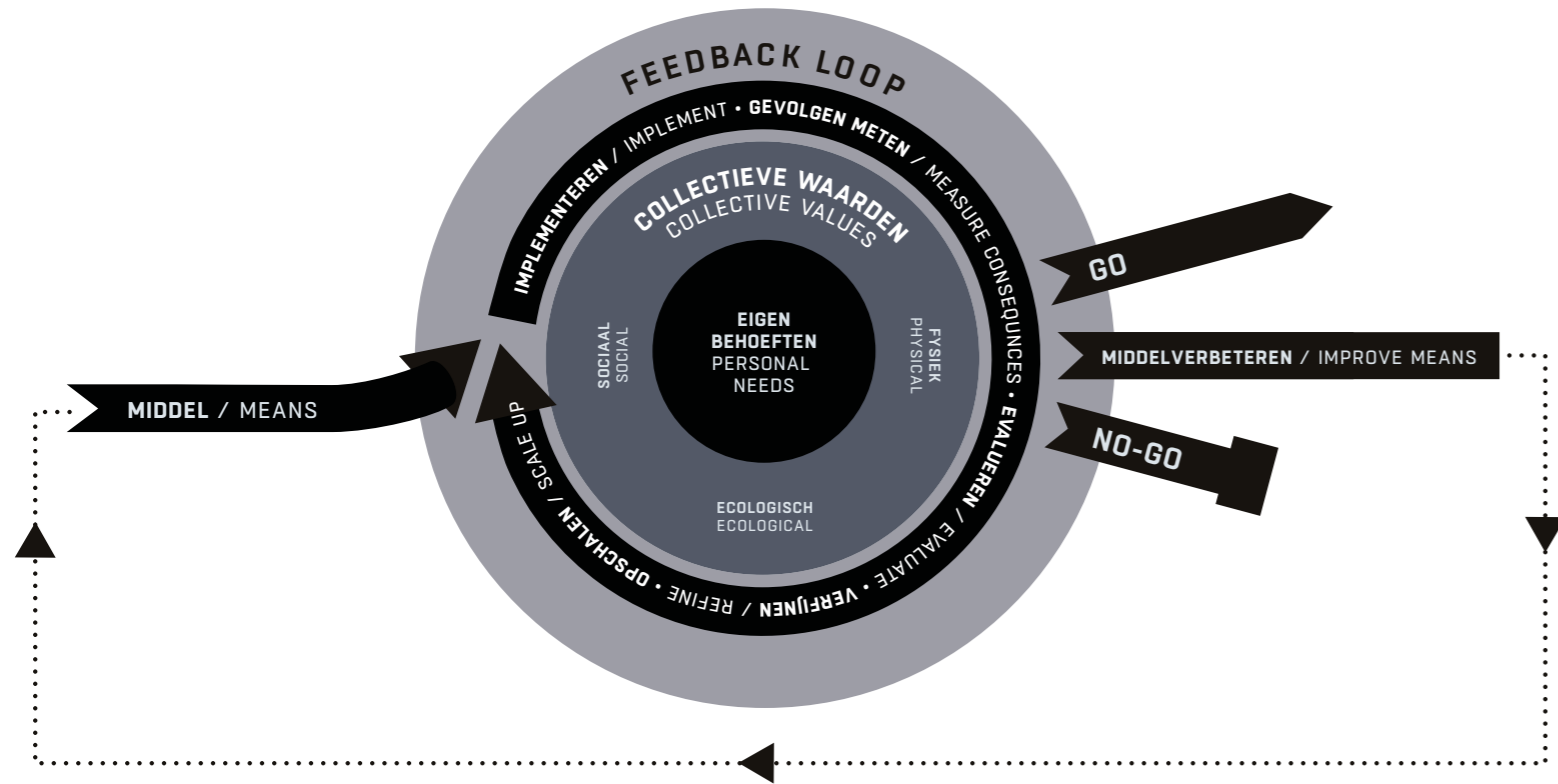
FEEDBACK LOOP

IMPLEMENTEREN / IMPLEMENT • GEVOLGEN METEN / MEASURE CONSEQUNCES • EVALUEREN / EVALUATE • VERFIJNEN / REFINE • OPSCHALEN / SCALE UP

COLLECTIEVE WAARDEN
COLLECTIVE VALUES

SOCIAAL
SOCIAL

EIGEN
BEHOEFTEN
PERSONAL
NEEDS

FYSIEK
PHYSICAL

ECOLOGISCH
ECOLOGICAL

MIDDEL / MEANS

GO

MIDDELVERBETEREN / IMPROVE MEANS

NO-GO